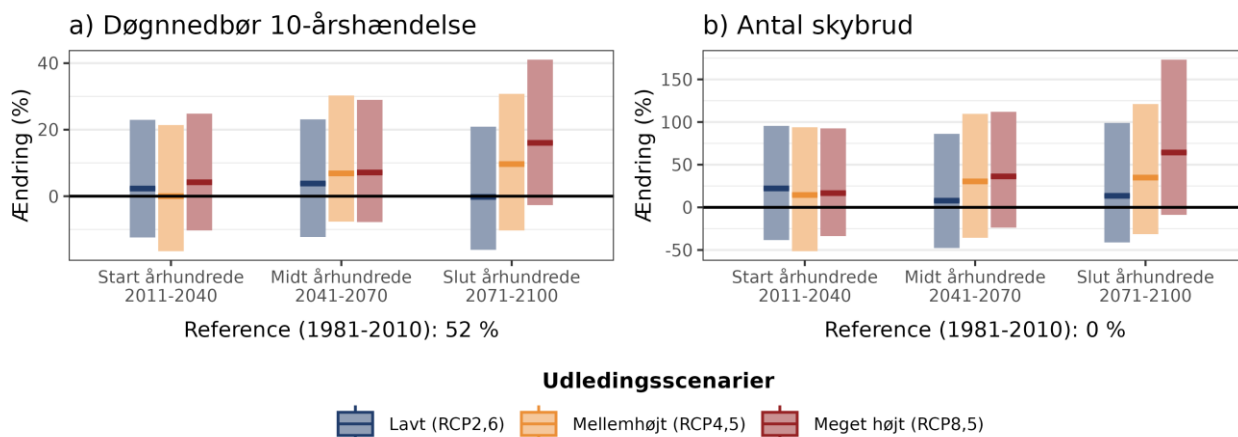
a) Døgnnedbør 10-årshændelse

Ændring (%)

40

20

0

Start århundrede 2011-2040

Midt århundrede 2041-2070

Slut århundrede 2071-2100

Reference (1981-2010): 52 %

b) Antal skybrud

Ændring (%)

150

100

50

0

-50

Start århundrede 2011-2040

Midt århundrede 2041-2070

Slut århundrede 2071-2100

Reference (1981-2010): 0 %

Udledingsscenarier

Lavt (RCP2,6)

Mellemhøjt (RCP4,5)

Meget højt (RCP8,5)